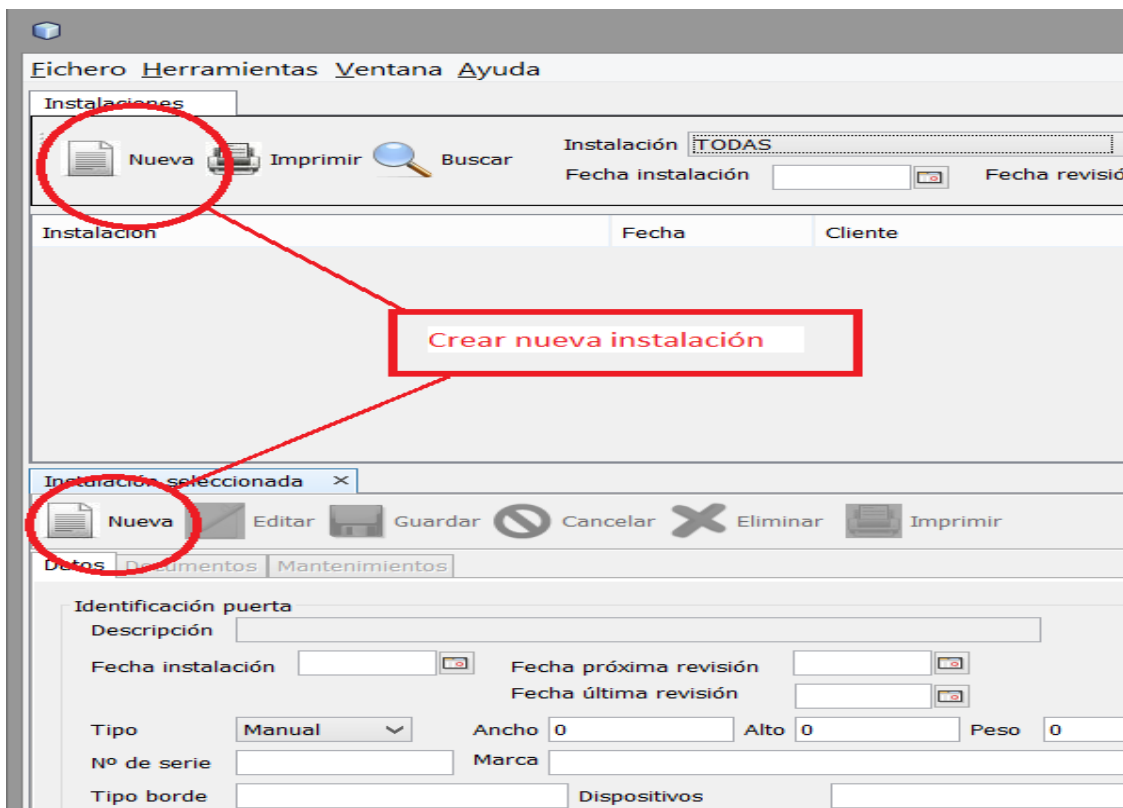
Fichero Herramientas Ventana Ayuda

Instalaciones

Nueva Imprimir Buscar

Instalación TODAS
Fecha instalación
Fecha revisió

| Instalación | Fecha | Cliente |
|---|---|---|

Crear nueva instalación

Instalación seleccionada ×

Nueva Editar Guardar Cancelar Eliminar Imprimir

Datos Documentos Mantenimientos

Identificación puerta
Descripción
Fecha instalación
Fecha próxima revisión
Fecha última revisión
Tipo Manual
Ancho 0
Alto 0
Peso 0
Nº de serie
Marca
Tipo borde
Dispositivos